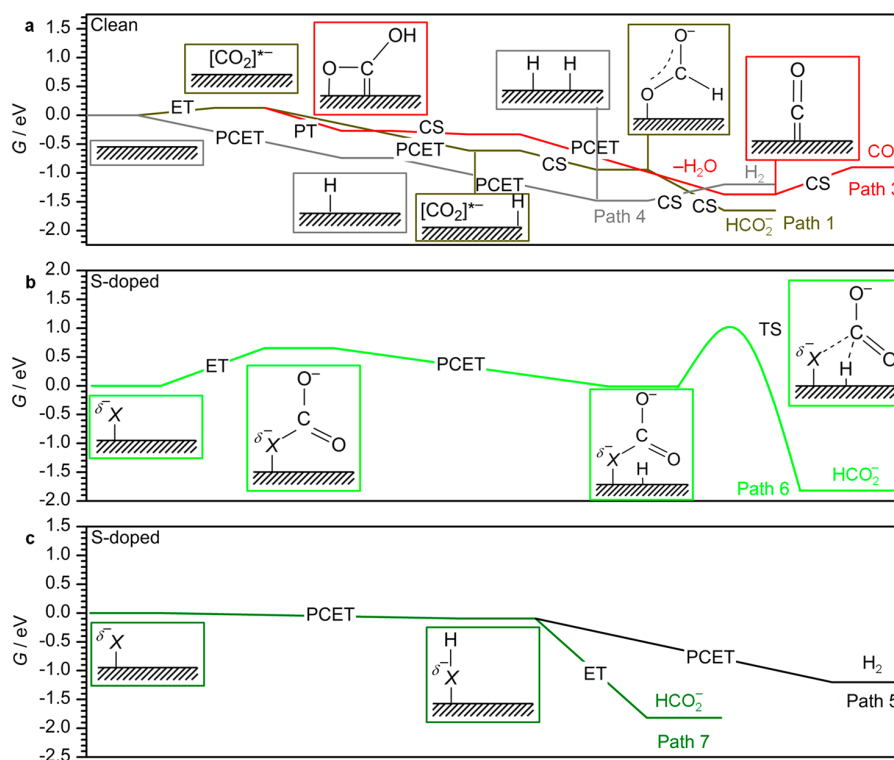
a Clean

$G$ / eV

1.5
1.0
0.5
0.0
-0.5
-1.0
-1.5
-2.0

$[CO_2]^{\bullet-}$

OH
O C

H H

O$^-$
O C H

O
C

ET
PCET
PT
CS
PCET
CS
PCET
$-H_2O$
$H_2$
CS
CO
Path 3

H

PCET

$[CO_2]^{\bullet-}$ H

Path 4
CS
CS
$HCO_2^-$
Path 1

b S-doped

$G$ / eV

2.0
1.5
1.0
0.5
0.0
-0.5
-1.0
-1.5
-2.0

ET
PCET
TS

$^{\delta-}X$

O$^-$
C
$^{\delta-}X$ O

O$^-$
C
$^{\delta-}X$ O
H

O$^-$
C
$^{\delta-}X$ H

Path 6
$HCO_2^-$

c S-doped

$G$ / eV

1.5
1.0
0.5
0.0
-0.5
-1.0
-1.5
-2.0
-2.5

PCET

$^{\delta-}X$

H
$^{\delta-}X$

PCET
$H_2$
Path 5

ET
$HCO_2^-$
Path 7